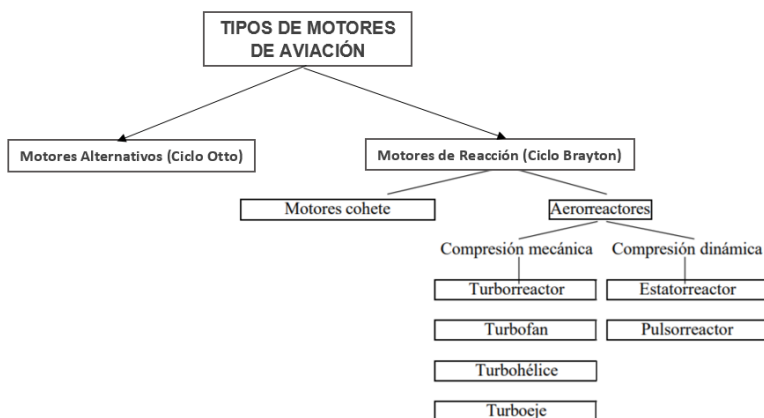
TIPOS DE MOTORES DE AVIACIÓN

Motores Alternativos (Ciclo Otto)

Motores de Reacción (Ciclo Brayton)

Motores cohete

Aerorreactores

Compresión mecánica

Turborreactor

Turbofan

Turbohélice

Turboeje

Compresión dinámica

Estatorreactor

Pulsorreactor